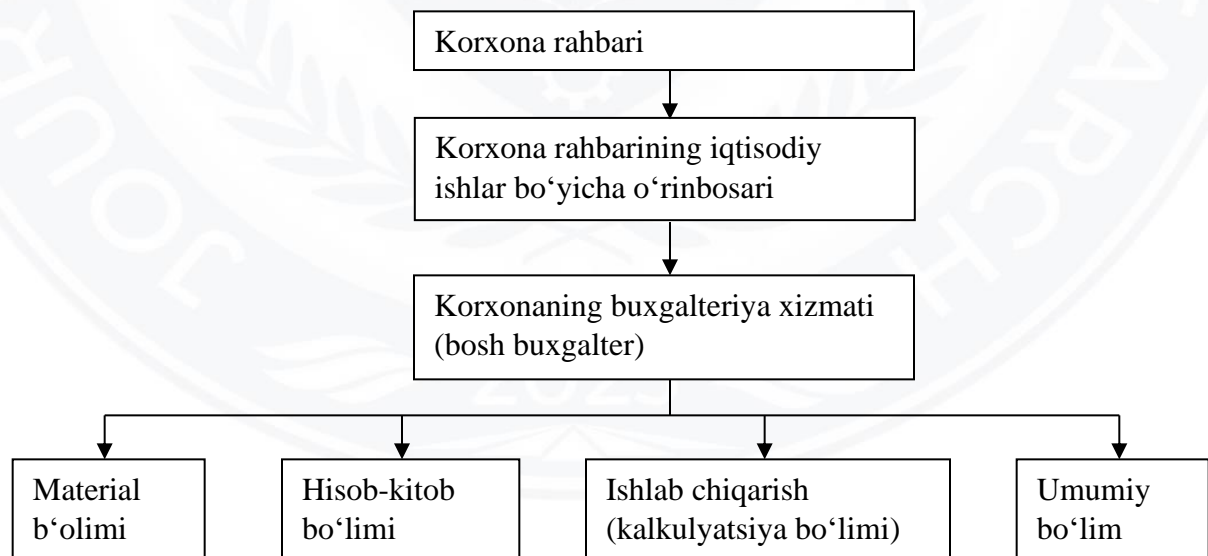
Korxona rahbari

Korxona rahbarining iqtisodiy ishlar bo‘yicha o‘rinbosari

Korxonaning buxgalteriya xizmati (bosh buxgalter)

Material b‘olimi

Hisob-kitob bo‘limi

Ishlab chiqarish (kalkulyatsiya bo‘limi)

Umumiy bo‘lim